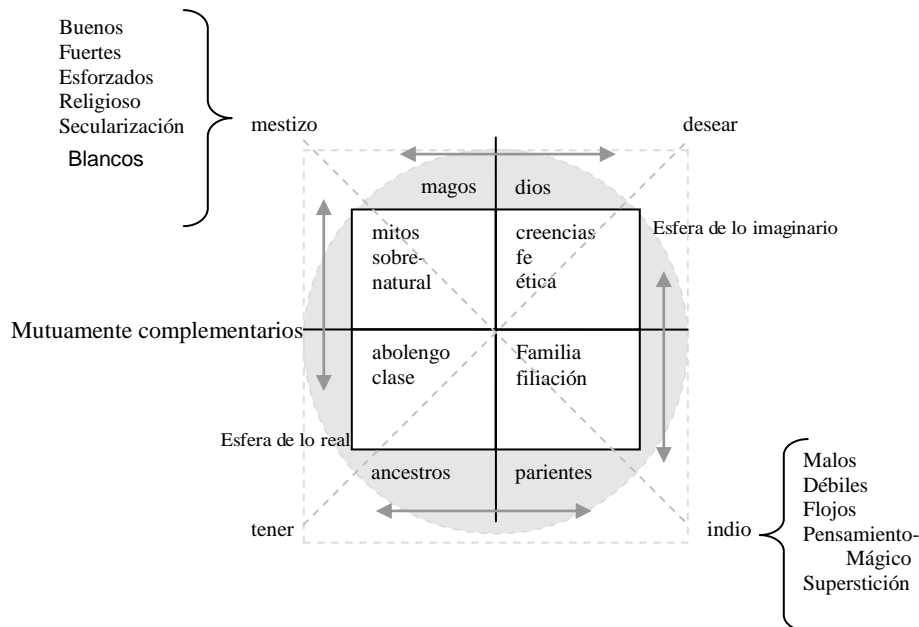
Buenos
Fuertes
Esforzados
Religioso
Secularización
Blancos

mestizo

desear

magos

dios

mitos sobrenatural

creencias fe ética

Esfera de lo imaginario

Mutuamente complementarios

abolengo clase

Familia filiación

Esfera de lo real

ancestros

parientes

tener

indio

Malos
Débiles
Flojos
Pensamiento-Mágico
Superstición